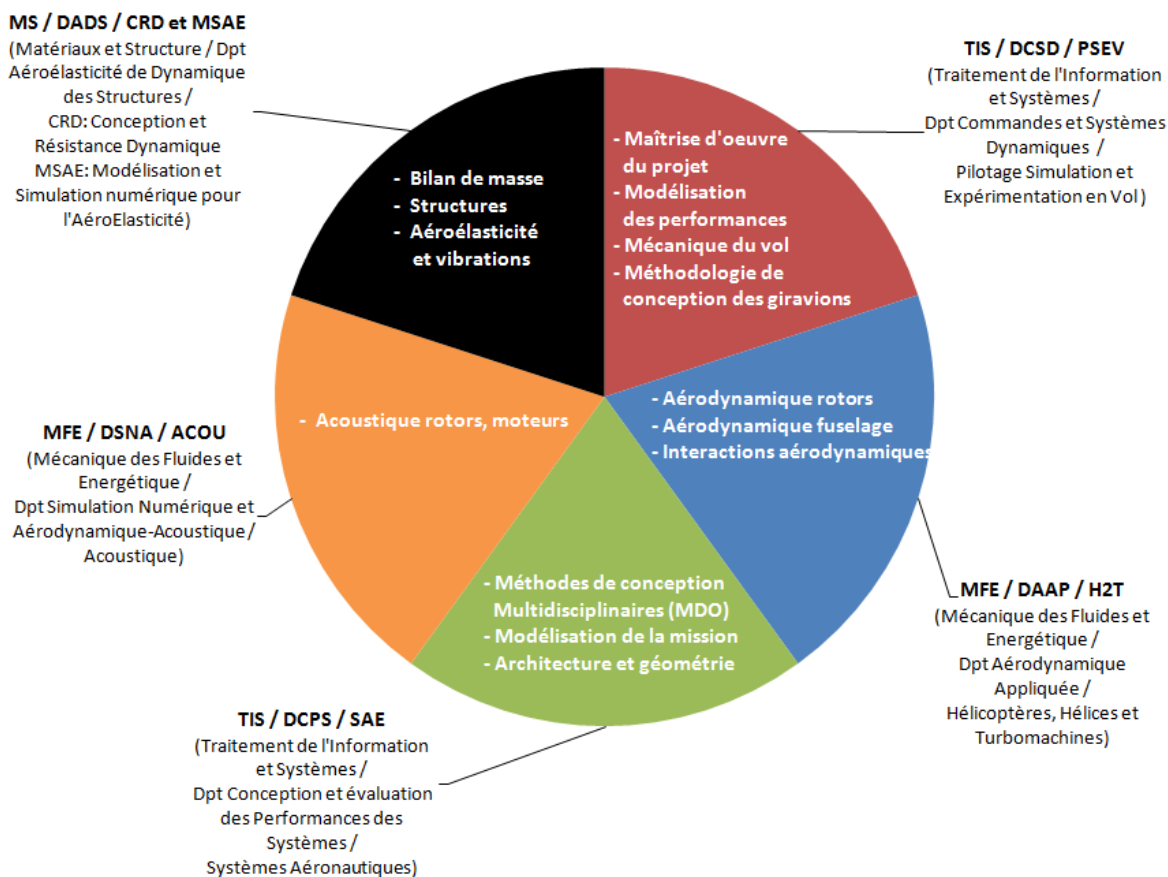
MS / DADS / CRD et MSAE
(Matériaux et Structure / Dpt Aéroélasticité de Dynamique des Structures / CRD: Conception et Résistance Dynamique MSAE: Modélisation et Simulation numérique pour l'AéroElasticité)

TIS / DCSD / PSEV
(Traitement de l'Information et Systèmes / Dpt Commandes et Systèmes Dynamiques / Pilotage Simulation et Expérimentation en Vol)

- Bilan de masse
- Structures
- Aéroélasticité et vibrations

- Maîtrise d'oeuvre du projet
- Modélisation des performances
- Mécanique du vol
- Méthodologie de conception des giravions

- Acoustique rotors, moteurs

- Aérodynamique rotors
- Aérodynamique fuselage
- Interactions aérodynamiques

MFE / DSNA / ACOU
(Mécanique des Fluides et Energétique / Dpt Simulation Numérique et Aérodynamique-Acoustique / Acoustique)

- Méthodes de conception Multidisciplinaires (MDO)
- Modélisation de la mission
- Architecture et géométrie

MFE / DAAP / H2T
(Mécanique des Fluides et Energétique / Dpt Aérodynamique Appliquée / Hélicoptères, Hélices et Turbomachines)

TIS / DCPS / SAE
(Traitement de l'Information et Systèmes / Dpt Conception et évaluation des Performances des Systèmes / Systèmes Aéronautiques)